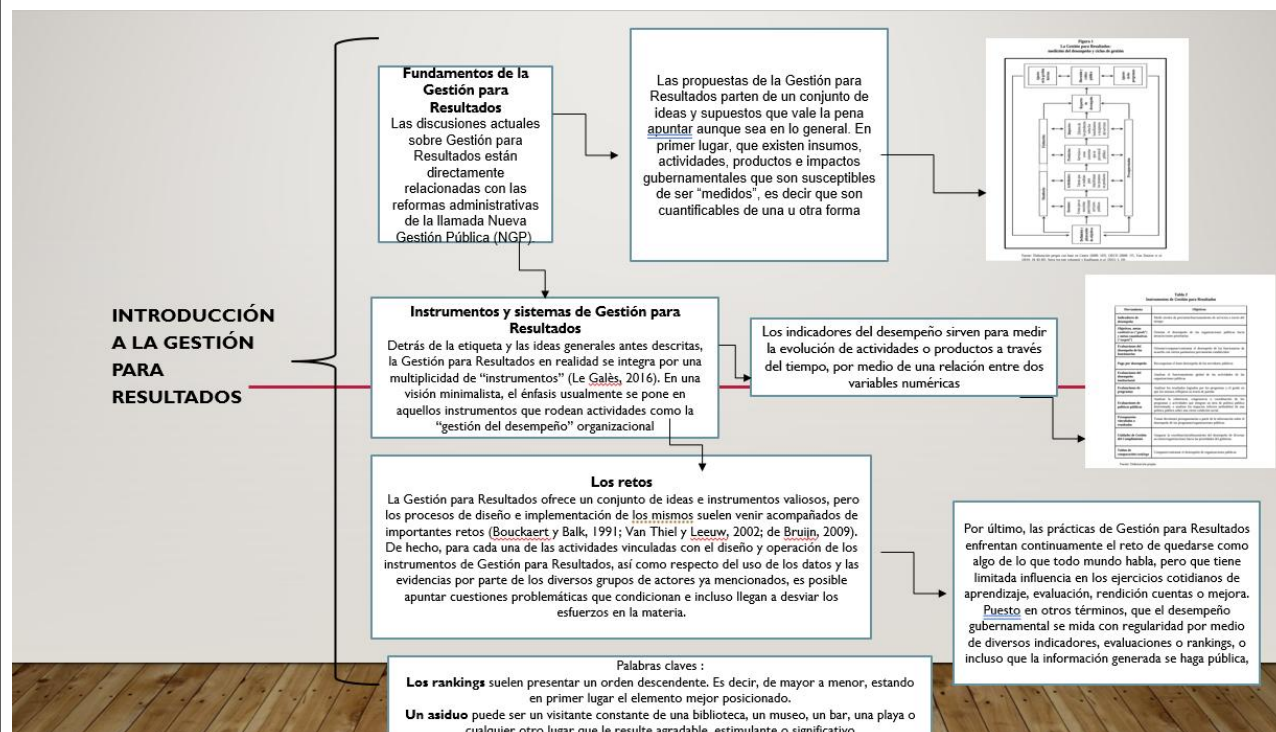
INTRODUCCIÓN A LA GESTIÓN PARA RESULTADOS

Fundamentos de la Gestión para Resultados
Las discusiones actuales sobre Gestión para Resultados están directamente relacionadas con las reformas administrativas de la llamada Nueva Gestión Pública (NGP).

Las propuestas de la Gestión para Resultados parten de un conjunto de ideas y supuestos que vale la pena apuntar aunque sea en lo general. En primer lugar, que existen insumos, actividades, productos e impactos gubernamentales que son susceptibles de ser "medidos", es decir que son cuantificables de una u otra forma

Figura 1
La Gestión para Resultados
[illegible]

Instrumentos y sistemas de Gestión para Resultados
Detrás de la etiqueta y las ideas generales antes descritas, la Gestión para Resultados en realidad se integra por una multiplicidad de "instrumentos" (Le Galès, 2016). En una visión minimalista, el énfasis usualmente se pone en aquellos instrumentos que rodean actividades como la "gestión del desempeño" organizacional

Los indicadores del desempeño sirven para medir la evolución de actividades o productos a través del tiempo, por medio de una relación entre dos variables numéricas

Tabla 1
Instrumentos de Gestión para Resultados
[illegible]

Los retos
La Gestión para Resultados ofrece un conjunto de ideas e instrumentos valiosos, pero los procesos de diseño e implementación de los mismos suelen venir acompañados de importantes retos (Bouckaert y Balk, 1991; Van Thiel y Leeuw, 2002; de Bruijn, 2009). De hecho, para cada una de las actividades vinculadas con el diseño y operación de los instrumentos de Gestión para Resultados, así como respecto del uso de los datos y las evidencias por parte de los diversos grupos de actores ya mencionados, es posible apuntar cuestiones problemáticas que condicionan e incluso llegan a desviar los esfuerzos en la materia.

Por último, las prácticas de Gestión para Resultados enfrentan continuamente el reto de quedarse como algo de lo que todo mundo habla, pero que tiene limitada influencia en los ejercicios cotidianos de aprendizaje, evaluación, rendición cuentas o mejora. Puesto en otros términos, que el desempeño gubernamental se mida con regularidad por medio de diversos indicadores, evaluaciones o rankings, o incluso que la información generada se haga pública,

Palabras claves :
Los rankings suelen presentar un orden descendente. Es decir, de mayor a menor, estando en primer lugar el elemento mejor posicionado.
Un asiduo puede ser un visitante constante de una biblioteca, un museo, un bar, una playa o cualquier otro lugar que le resulte agradable, estimulante o significativo.